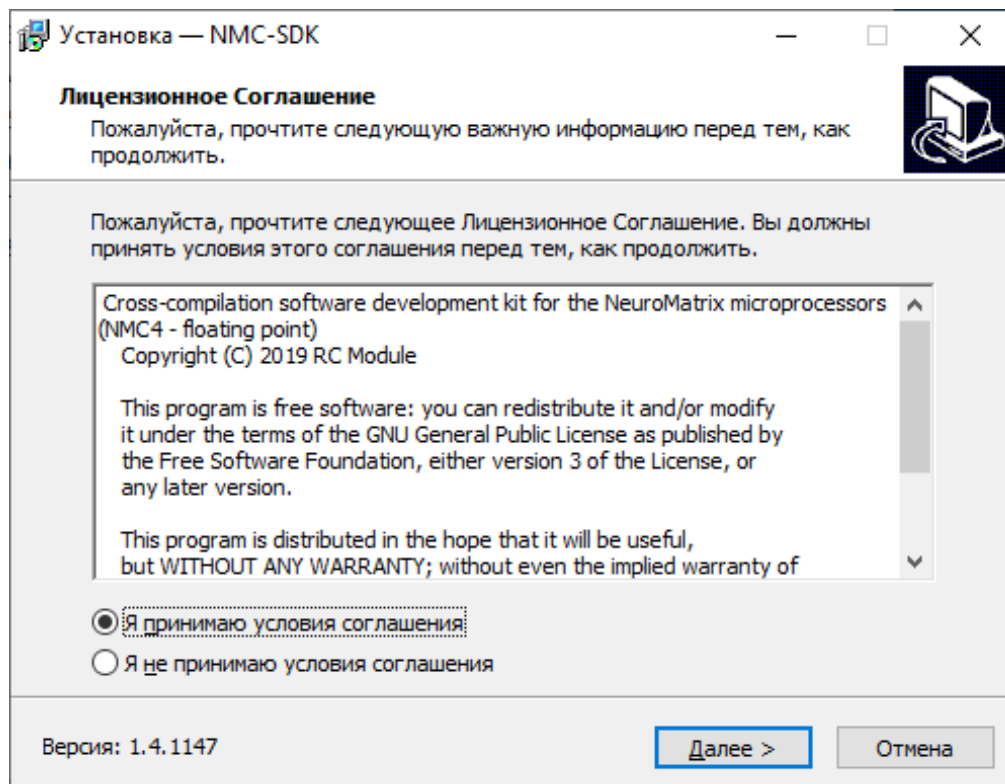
Установка — NMC-SDK

Лицензионное Соглашение

Пожалуйста, прочтите следующую важную информацию перед тем, как продолжить.

Пожалуйста, прочтите следующее Лицензионное Соглашение. Вы должны принять условия этого соглашения перед тем, как продолжить.

Cross-compilation software development kit for the NeuroMatrix microprocessors (NMC4 - floating point)
Copyright (C) 2019 RC Module

This program is free software: you can redistribute it and/or modify it under the terms of the GNU General Public License as published by the Free Software Foundation, either version 3 of the License, or any later version.

This program is distributed in the hope that it will be useful, but WITHOUT ANY WARRANTY; without even the implied warranty of

Я принимаю условия соглашения

Я не принимаю условия соглашения

Версия: 1.4.1147

Далее >

Отмена